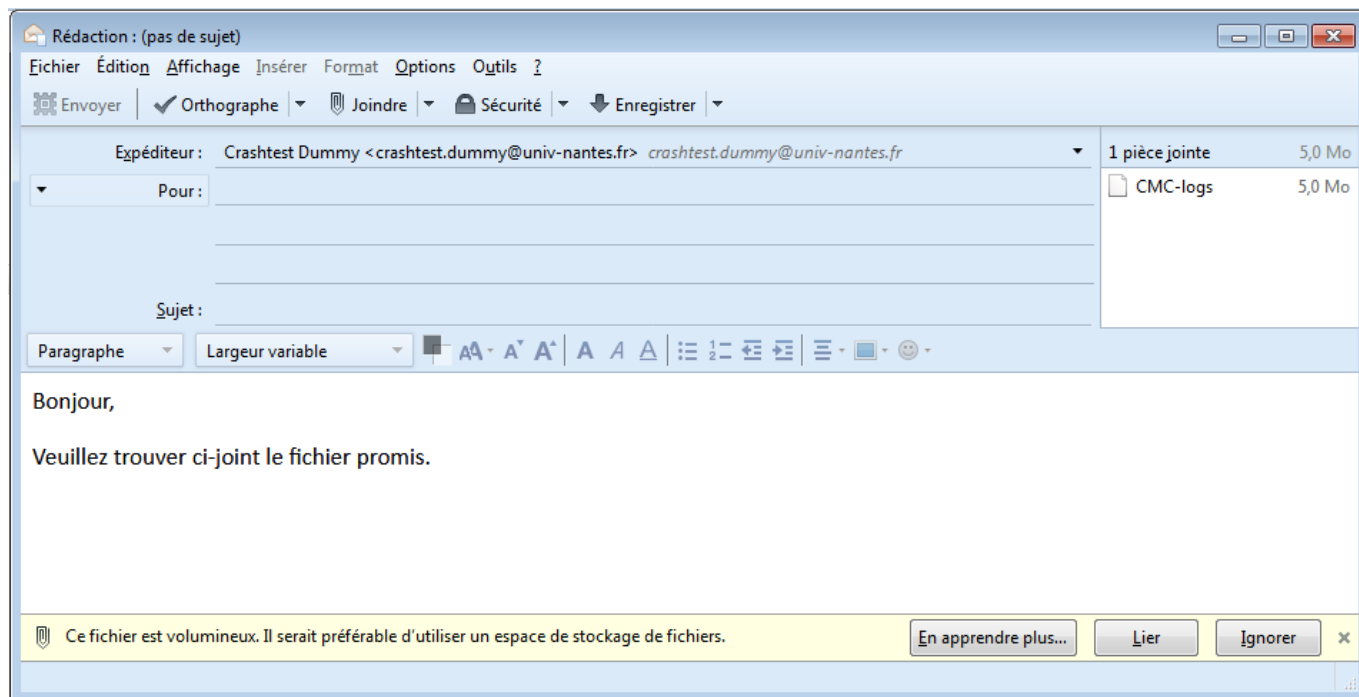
Rédaction : (pas de sujet)

Fichier Édition Affichage Insérer Format Options Outils ?

Envoyer | Orthographe | Joindre | Sécurité | Enregistrer

Expéditeur : Crashtest Dummy <crashtest.dummy@univ-nantes.fr> crashtest.dummy@univ-nantes.fr

Pour :

Sujet :

1 pièce jointe 5,0 Mo

CMC-logs 5,0 Mo

Paragraphe | Largeur variable

Bonjour,

Veuillez trouver ci-joint le fichier promis.

Ce fichier est volumineux. Il serait préférable d'utiliser un espace de stockage de fichiers.

En apprendre plus... | Lier | Ignorer | ×